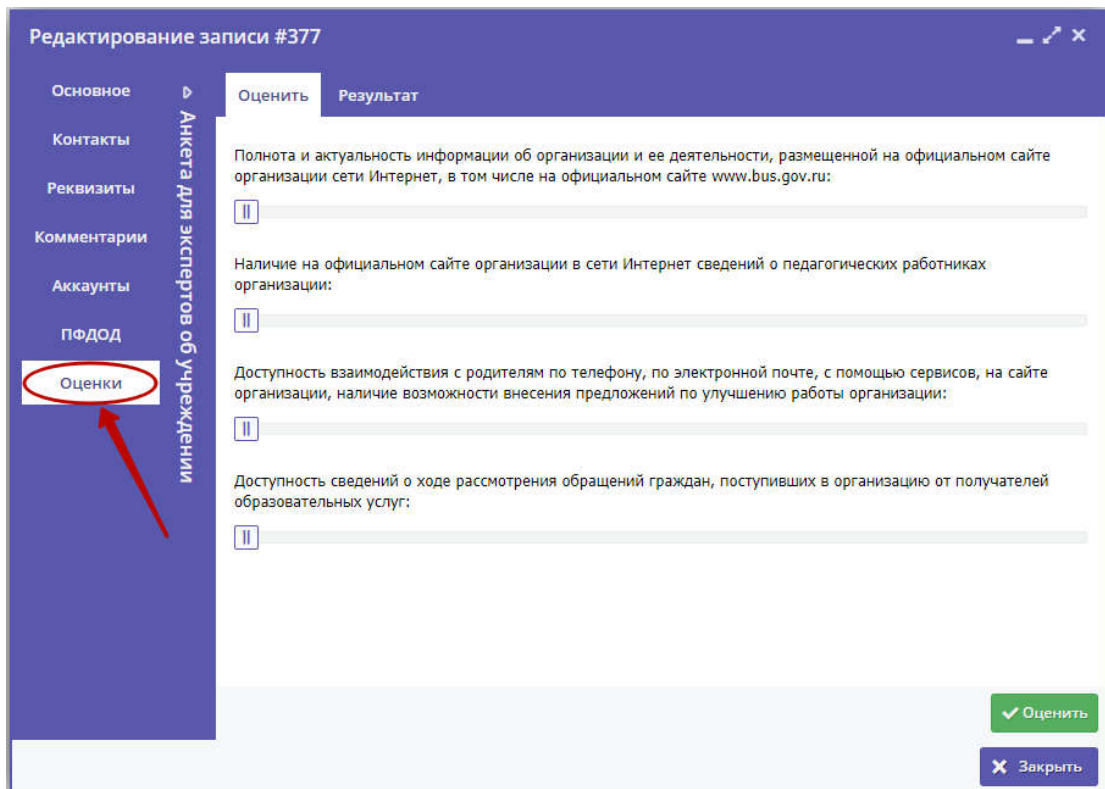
Редактирование записи #377

Основное
Контакты
Реквизиты
Комментарии
Аккаунты
ПФДОД
Оценки

Анкета для экспертов об учреждении

Оценить
Результат

Полнота и актуальность информации об организации и ее деятельности, размещенной на официальном сайте организации сети Интернет, в том числе на официальном сайте www.bus.gov.ru:

Наличие на официальном сайте организации в сети Интернет сведений о педагогических работниках организации:

Доступность взаимодействия с родителям по телефону, по электронной почте, с помощью сервисов, на сайте организации, наличие возможности внесения предложений по улучшению работы организации:

Доступность сведений о ходе рассмотрения обращений граждан, поступивших в организацию от получателей образовательных услуг:

Оценить
Закрыть